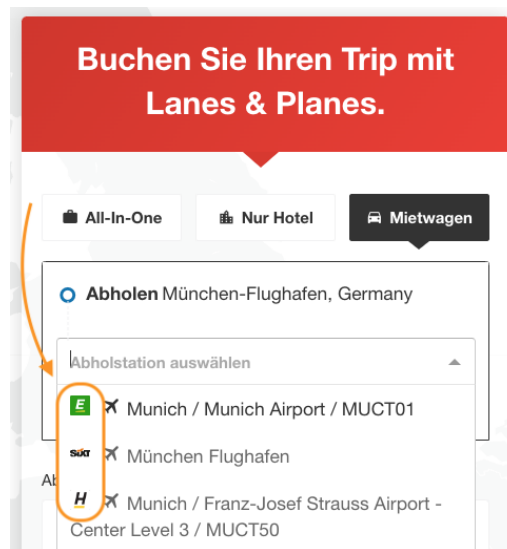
Buchen Sie Ihren Trip mit Lanes & Planes.

All-In-One
Nur Hotel
Mietwagen

Abholen München-Flughafen, Germany

Abholstation auswählen

E Munich / Munich Airport / MUCT01
SIXT München Flughafen
H Munich / Franz-Josef Strauss Airport - Center Level 3 / MUCT50

Ab